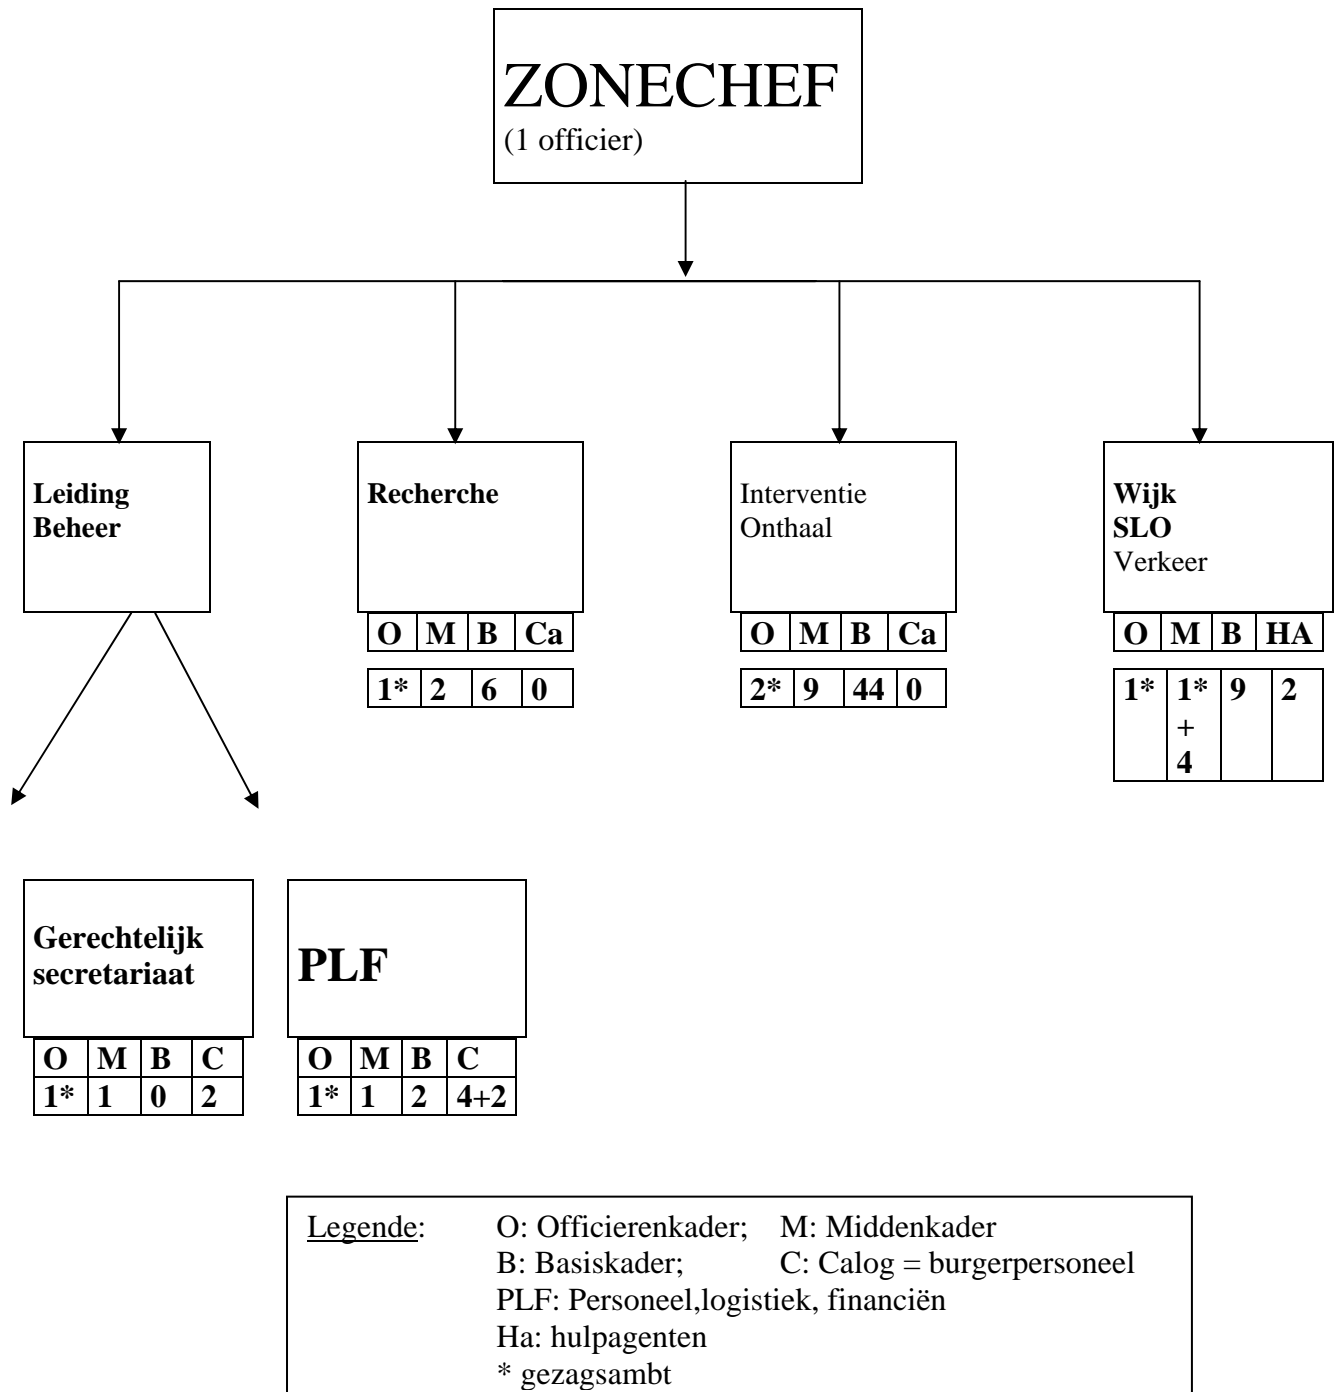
ZONECHEF
(1 officier)

Leiding
Beheer

Recherche

| O | M | B | Ca |
|---|---|---|---|
| 1* | 2 | 6 | 0 |

Interventie
Onthaal

| O | M | B | Ca |
|---|---|---|---|
| 2* | 9 | 44 | 0 |

Wijk
SLO
Verkeer

| O | M | B | HA |
|---|---|---|---|
| 1* | 1* + 4 | 9 | 2 |

Gerechtelijk secretariaat

| O | M | B | C |
|---|---|---|---|
| 1* | 1 | 0 | 2 |

PLF

| O | M | B | C |
|---|---|---|---|
| 1* | 1 | 2 | 4+2 |

Legende: O: Officierenkader; M: Middenkader
B: Basiskader; C: Calog = burgerpersoneel
PLF: Personeel,logistiek, financiën
Ha: hulpagenten
* gezagsambt